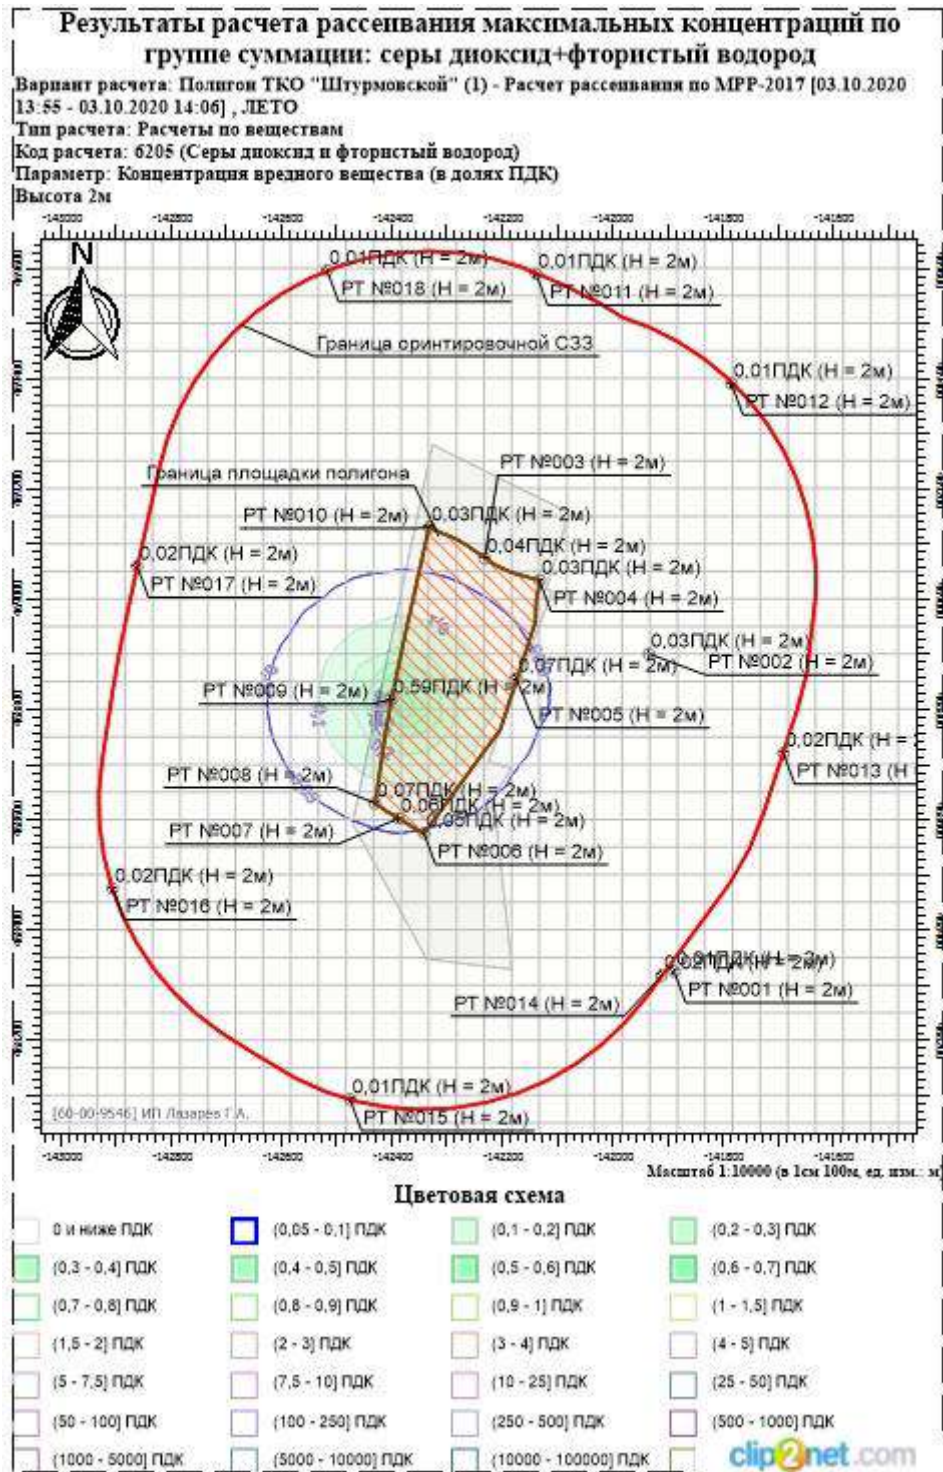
Результаты расчета рассеивания максимальных концентраций по группе суммации: серы диоксид+фтористый водород

Вариант расчета: Полигон ТКО "Штурмовской" (1) - Расчет рассеивания по МРР-2017 [03.10.2020 13:55 - 03.10.2020 14:06] , ЛЕТО
Тип расчета: Расчеты по веществам
Код расчета: 6205 (Серы диоксид и фтористый водород)
Параметр: Концентрация вредного вещества (в долях ПДК)
Высота 2м

-143000 -142800 -142600 -142400 -142200 -142000 -141800 -141600

N

0,01ПДК (H = 2м)
РТ №018 (H = 2м)
0,01ПДК (H = 2м)
РТ №011 (H = 2м)
Граница ориентировочной СЗЗ
0,01ПДК (H = 2м)
РТ №012 (H = 2м)
РТ №003 (H = 2м)
Граница площадки полигона
РТ №010 (H = 2м)
0,03ПДК (H = 2м)
0,04ПДК (H = 2м)
0,02ПДК (H = 2м)
РТ №017 (H = 2м)
0,03ПДК (H = 2м)
РТ №004 (H = 2м)
0,03ПДК (H = 2м)
0,07ПДК (H = 2м)
РТ №002 (H = 2м)
РТ №009 (H = 2м)
0,59ПДК (H = 2м)
РТ №005 (H = 2м)
0,02ПДК (H = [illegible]
РТ №013 (H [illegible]
РТ №008 (H = 2м)
0,07ПДК (H = 2м)
0,06ПДК (H = 2м)
0,05ПДК (H = 2м)
РТ №007 (H = 2м)
РТ №006 (H = 2м)
0,02ПДК (H = 2м)
РТ №016 (H = 2м)
0,01ПДК (H = 2м)
0,02ПДК (H = 2м)
РТ №001 (H = 2м)
РТ №014 (H = 2м)
0,01ПДК (H = 2м)
РТ №015 (H = 2м)
[60-00-9546] ИП Лазарев Г.А.

-143000 -142800 -142600 -142400 -142200 -142000 -141800 -141600
Масштаб 1:10000 (в 1см 100м, ед. изм.: м)

Цветовая схема

0 и ниже ПДК
(0,05 - 0,1] ПДК
(0,1 - 0,2] ПДК
(0,2 - 0,3] ПДК
(0,3 - 0,4] ПДК
(0,4 - 0,5] ПДК
(0,5 - 0,6] ПДК
(0,6 - 0,7] ПДК
(0,7 - 0,8] ПДК
(0,8 - 0,9] ПДК
(0,9 - 1] ПДК
(1 - 1,5] ПДК
(1,5 - 2] ПДК
(2 - 3] ПДК
(3 - 4] ПДК
(4 - 5] ПДК
(5 - 7,5] ПДК
(7,5 - 10] ПДК
(10 - 25] ПДК
(25 - 50] ПДК
(50 - 100] ПДК
(100 - 250] ПДК
(250 - 500] ПДК
(500 - 1000] ПДК
(1000 - 5000] ПДК
(5000 - 10000] ПДК
(10000 - 100000] ПДК

clip2net.com